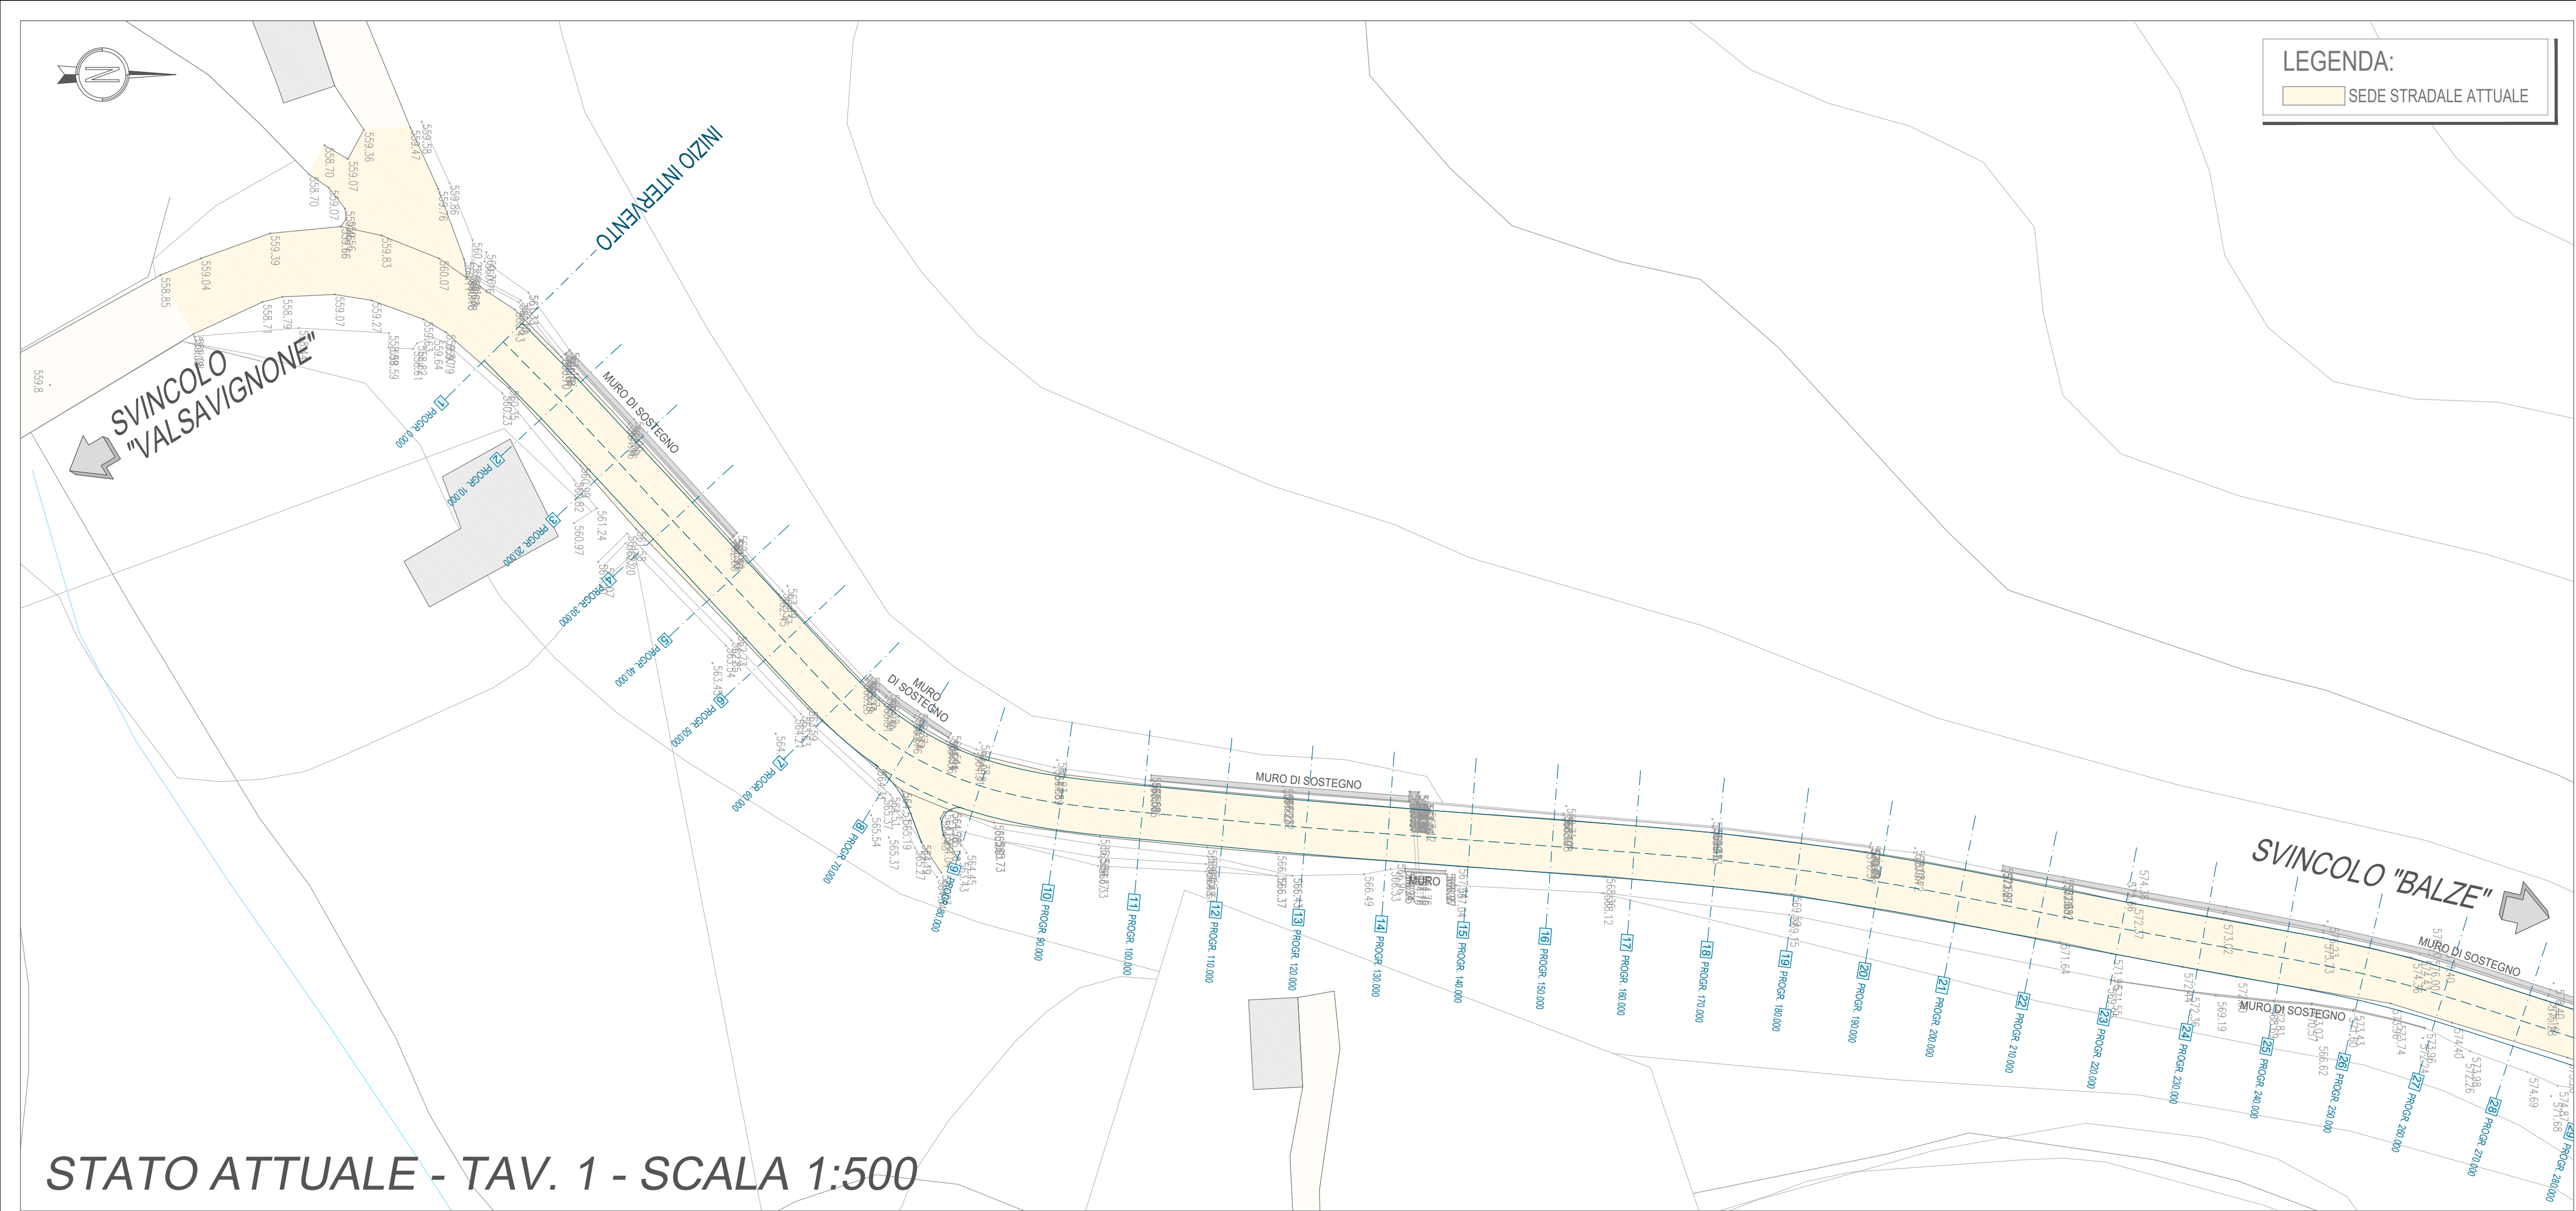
LEGENDA:
SEDE STRADALE ATTUALE

INIZIO INTERVENTO

SVINCOLO "VALSAVIGNONE"

MURO DI SOSTEGNO

MURO DI SOSTEGNO

MURO DI SOSTEGNO

MURO

SVINCOLO "BALZE"

MURO DI SOSTEGNO

MURO DI SOSTEGNO

1 PROGR. 0.000
2 PROGR. 10.000
3 PROGR. 20.000
4 PROGR. 30.000
5 PROGR. 40.000
6 PROGR. 50.000
7 PROGR. 60.000
8 PROGR. 70.000
9 PROGR. 80.000
10 PROGR. 90.000
11 PROGR. 100.000
12 PROGR. 110.000
13 PROGR. 120.000
14 PROGR. 130.000
15 PROGR. 140.000
16 PROGR. 150.000
17 PROGR. 160.000
18 PROGR. 170.000
19 PROGR. 180.000
20 PROGR. 190.000
21 PROGR. 200.000
22 PROGR. 210.000
23 PROGR. 220.000
24 PROGR. 230.000
25 PROGR. 240.000
26 PROGR. 250.000
27 PROGR. 260.000
28 PROGR. 270.000
29 PROGR. 280.000

559.8
558.85
559.04
559.39
558.70
558.70
559.36
559.07
559.07
559.58
559.47
559.86
559.76
559.83
560.07
558.79
559.07
559.27
558.59
559.64
561.24
560.97
566.49
566.37
568.12
569.15
571.64
573.62
569.19
566.62
573.74
574.69

STATO ATTUALE - TAV. 1 - SCALA 1:500